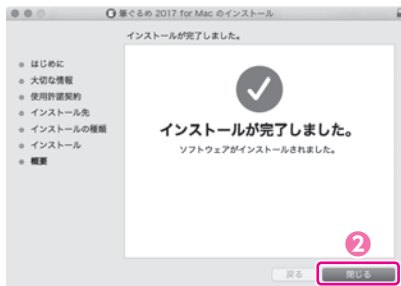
筆ぐるめ 2017 for Mac のインストール

インストールが完了しました。

はじめに
大切な情報
使用許諾契約
インストール先
インストールの種類
インストール
概要

インストールが完了しました。

ソフトウェアがインストールされました。

2

戻る

閉じる